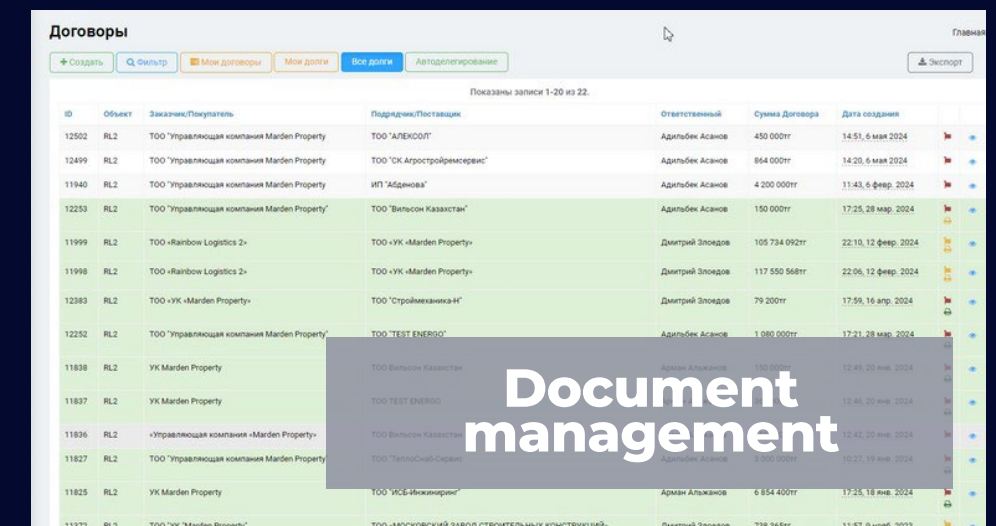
Договоры

Главная

+ Создать | Фильтр | Мои договоры | Мои долги | Все долги | Автоделегирование

Экспорт

Показаны записи 1-20 из 22.

| ID | Объект | Заказчик/Покупатель | Подрядчик/Поставщик | Ответственный | Сумма Договора | Дата создания |
|---|---|---|---|---|---|---|
| 12502 | RL2 | ТОО "Управляющая компания Marden Property | ТОО "АЛЕКСОЛ" | Адильбек Асанов | 450 000тг | 14:51, 6 мая 2024 |
| 12499 | RL2 | ТОО "Управляющая компания Marden Property | ТОО "СК Агростройремсервис" | Адильбек Асанов | 864 000тг | 14:20, 6 мая 2024 |
| 11940 | RL2 | ТОО "Управляющая компания Marden Property | ИП "Абденова" | Адильбек Асанов | 4 200 000тг | 11:43, 6 февр. 2024 |
| 12253 | RL2 | ТОО "Управляющая компания Marden Property" | ТОО "Вильсон Казахстан" | Адильбек Асанов | 150 000тг | 17:25, 28 мар. 2024 |
| 11999 | RL2 | ТОО «Rainbow Logistics 2» | ТОО «УК «Marden Property» | Дмитрий Злоедов | 105 734 092тг | 22:10, 12 февр. 2024 |
| 11998 | RL2 | ТОО «Rainbow Logistics 2» | ТОО «УК «Marden Property» | Дмитрий Злоедов | 117 550 568тг | 22:06, 12 февр. 2024 |
| 12383 | RL2 | ТОО «УК «Marden Property» | ТОО "Строймеханика-Н" | Дмитрий Злоедов | 79 200тг | 17:59, 16 апр. 2024 |
| 12252 | RL2 | ТОО "Управляющая компания Marden Property" | ТОО "TEST ENERGO" | Адильбек Асанов | 1 080 000тг | 17:21, 28 мар. 2024 |
| 11838 | RL2 | УК Marden Property | ТОО Вильсон Казахстан | Арман Альжанов | 150 000тг | 12:49, 20 янв. 2024 |
| 11837 | RL2 | УК Marden Property | ТОО TEST ENERGO | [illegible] | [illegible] | 12:46, 20 янв. 2024 |
| 11836 | RL2 | «Управляющая компания «Marden Property» | ТОО Вильсон Казахстан | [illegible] | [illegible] | 12:42, 20 янв. 2024 |
| 11827 | RL2 | ТОО "Управляющая компания Marden Property | ТОО "ТеплоСнаб-Сервис | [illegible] | 3 000 000тг | 10:27, 19 янв. 2024 |
| 11825 | RL2 | УК Marden Property | ТОО "ИСБ-Инжиниринг" | Арман Альжанов | 6 854 400тг | 17:25, 18 янв. 2024 |
| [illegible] | RL2 | ТОО "УК "Marden Property" | ТОО «МОСКОВСКИЙ ЗАВОД СТРОИТЕЛЬНЫХ КОНСТРУКЦИЙ» | Дмитрий Злоедов | 728 265тг | 11:57, 9 нояб. 2023 |

Document management